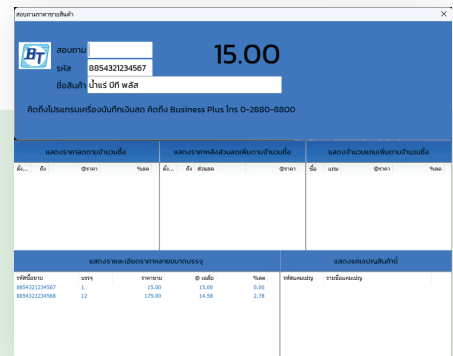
สอบถามราคาขายสินค้า

×

BT

สอบถาม

รหัส 8854321234567

ชื่อสินค้า น้ำแร่ มิกี้ พลัส

15.00

คิดถึงโปรแกรมเครื่องบันทึกเงินสด คิดถึง Business Plus โทร 0-2880-8800

แสดงราคาลดตามจำนวนซื้อ

| ตั้ง... | ถึง | @ราคา | %ลด |
|---|---|---|---|

แสดงราคาหลังส่วนลดเพิ่มตามจำนวนซื้อ

| ตั้ง... | ถึง | ส่วนลด | @ราคา |
|---|---|---|---|

แสดงจำนวนแถมเพิ่มตามจำนวนซื้อ

| ซื้อ | แถม | @ราคา | %ลด |
|---|---|---|---|

แสดงรายละเอียดราคาหลายขนาดบรรจุ

| รหัสขาย | บรรจุ | ราคาขาย | @ เฉลี่ย | %ลด |
|---|---|---|---|---|
| 8854321234567 | 1 | 15.00 | 15.00 | 0.00 |
| 8854321234568 | 12 | 175.00 | 14.58 | 2.78 |

แสดงแถมเบญสินค้ำ

| รหัสแถมเบญ | รายชื่อแถมเบญ |
|---|---|